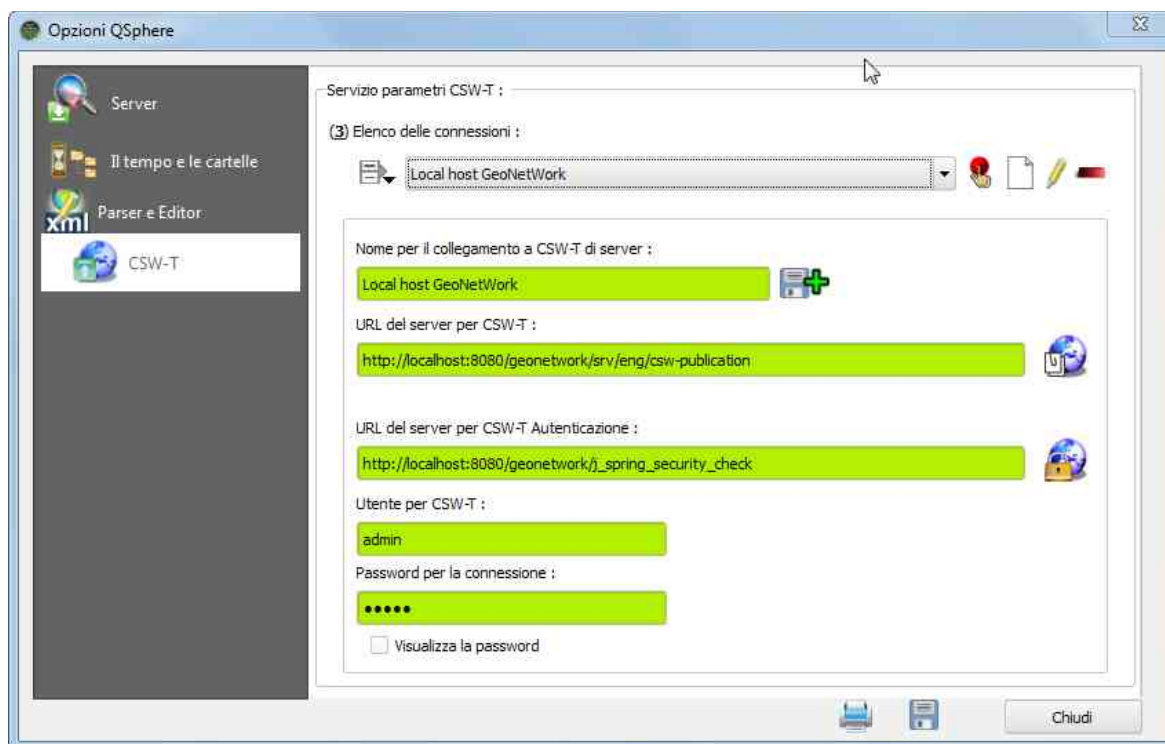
Opzioni QSphere

Server
Il tempo e le cartelle
xml Parser e Editor
CSW-T

Servizio parametri CSW-T :

(3) Elenco delle connessioni :

Local host GeoNetWork

Nome per il collegamento a CSW-T di server :

Local host GeoNetWork

URL del server per CSW-T :

http://localhost:8080/geonetwork/srv/eng/csw-publication

URL del server per CSW-T Autenticazione :

http://localhost:8080/geonetwork/j_spring_security_check

Utente per CSW-T :

admin

Password per la connessione :

•••••

Visualizza la password

Chiudi